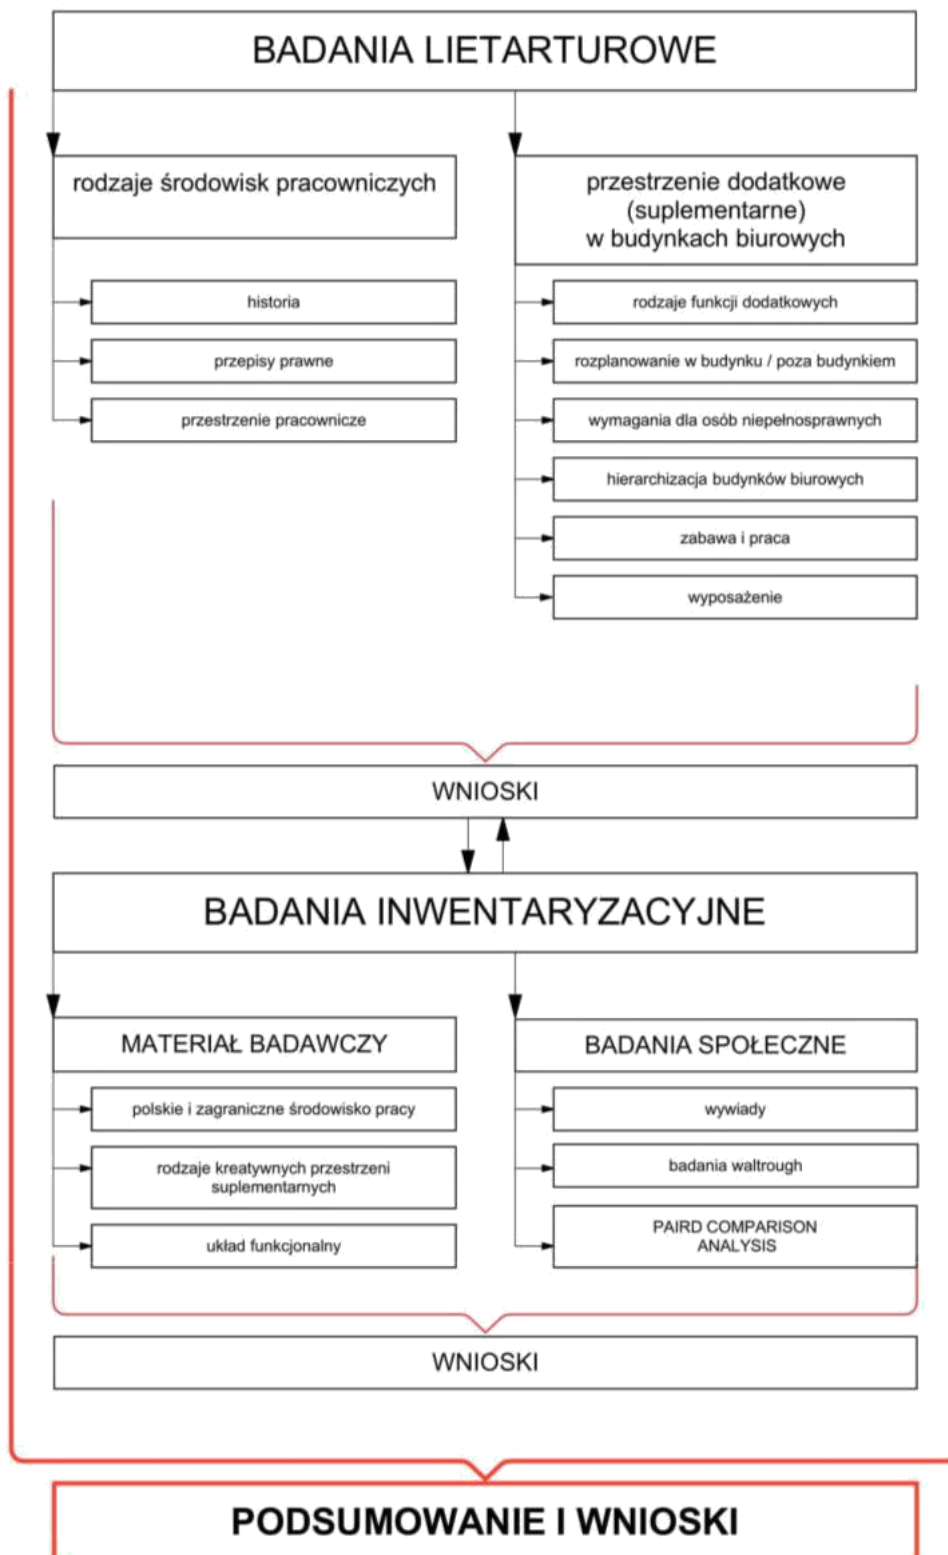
BADANIA LIETARTUROWE

rodzaje środowisk pracowniczych

historia

przepisy prawne

przestrzenie pracownicze

przestrzenie dodatkowe (suplementarne) w budynkach biurowych

rodzaje funkcji dodatkowych

rozplanowanie w budynku / poza budynkiem

wymagania dla osób niepełnosprawnych

hierarchizacja budynków biurowych

zabawa i praca

wyposażenie

WNIOSKI

BADANIA INWENTARYZACYJNE

MATERIAŁ BADAWCZY

polskie i zagraniczne środowisko pracy

rodzaje kreatywnych przestrzeni suplementarnych

układ funkcjonalny

BADANIA SPOŁECZNE

wywiady

badania waltrough

PAIRD COMPARISON ANALYSIS

WNIOSKI

PODSUMOWANIE I WNIOSKI